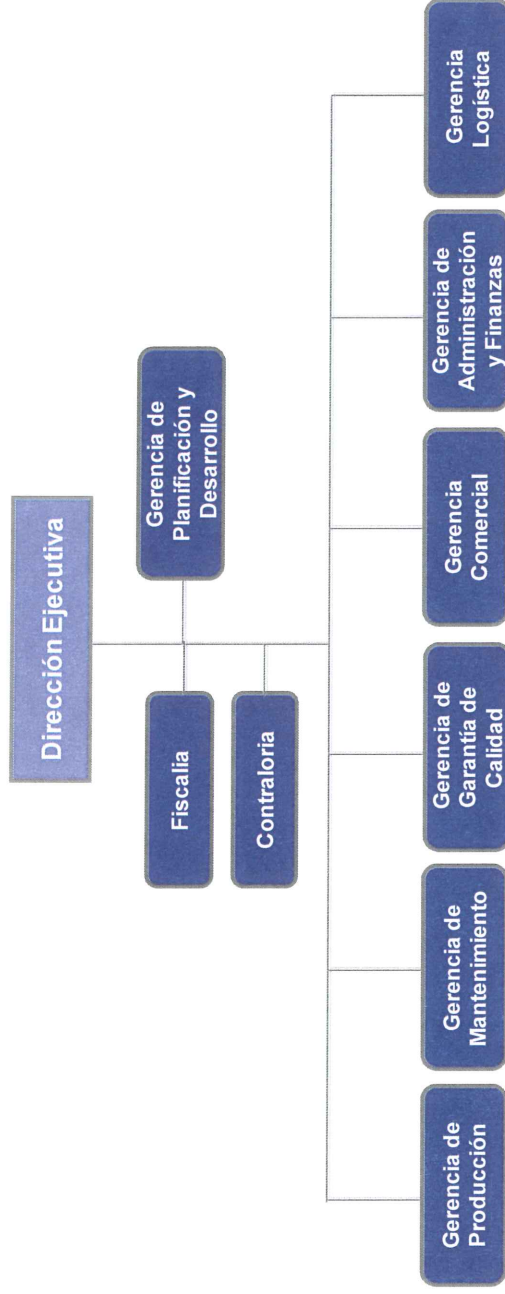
Dirección Ejecutiva

Gerencia de Planificación y Desarrollo

Fiscalia

Contraloria

Gerencia de Producción

Gerencia de Mantenimiento

Gerencia de Garantía de Calidad

Gerencia Comercial

Gerencia de Administración y Finanzas

Gerencia Logística